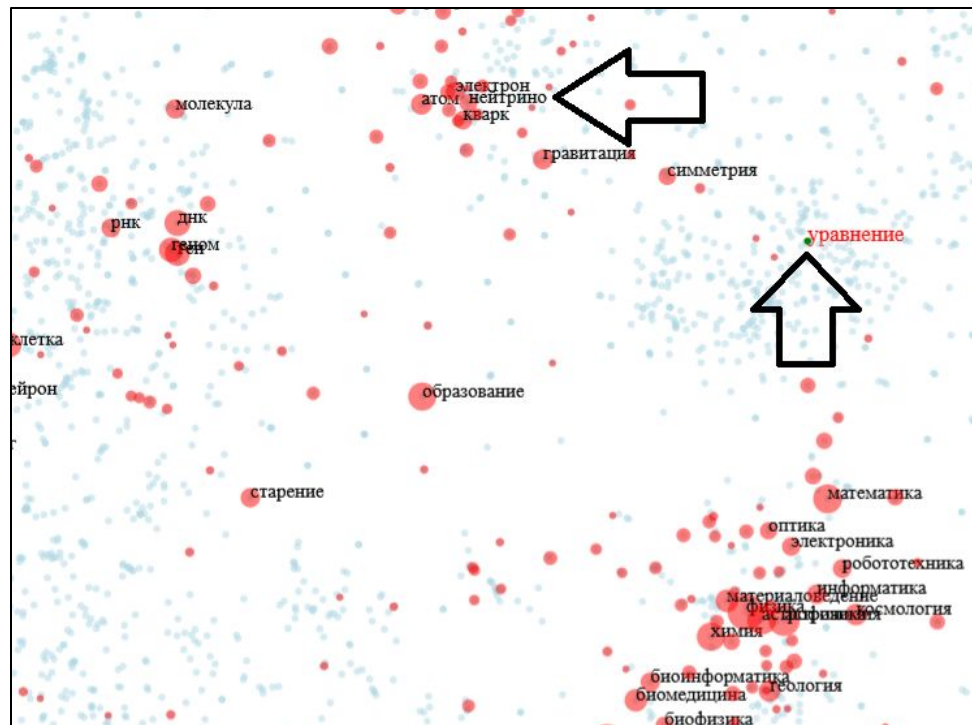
электрон
атом нейтрино
кварк
молекула
гравитация
симметрия
рнк
днк
геном
ген
уравнение
клетка
нейрон
образование
старение
математика
оптика
электроника
робототехника
информатика
материаловедение
физика
астрофизика
космология
химия
биоинформатика
биомедицина
геология
биофизика